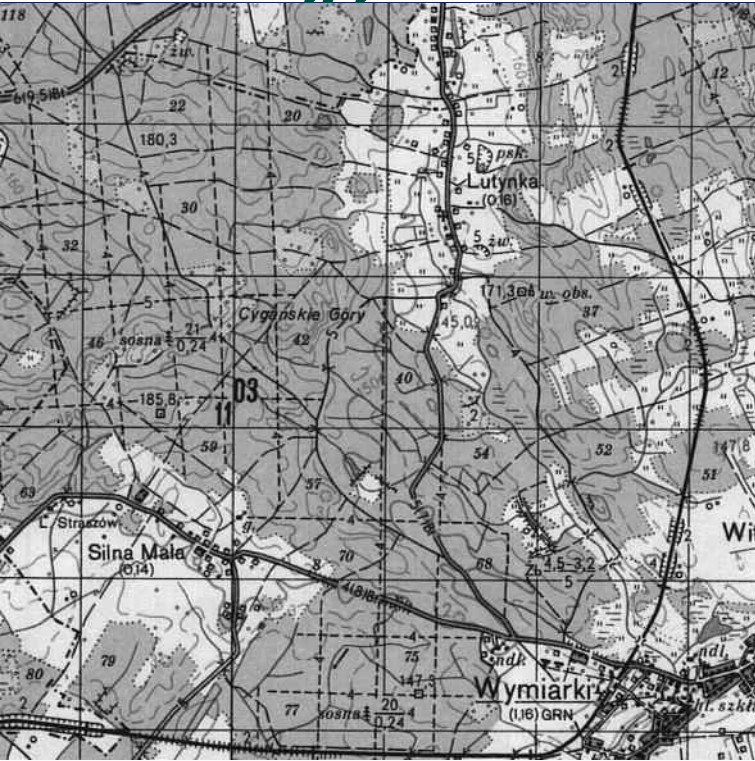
118
żw.
6(9,5)Bt
22
20
180,3
30
32
5
46
sosna
21
0,24
Cygańskie Góry
42
185,8
D3
11
59
63
L. Straszów
Silna Mała
(0,14)
79
80
57
70
4(8)Bt
77
sosna
20
0,24
147,3
75
Wymiarki
(1,16) GRN
4
ndk.
68
5
4,5-3,2
Zb
54
52
40
2
45,0
171,3
m. obs.
37
Lutynka
(0,16)
5
psk.
5
żw.
2
12
147,8
51
Wi
ndl.
szkł.